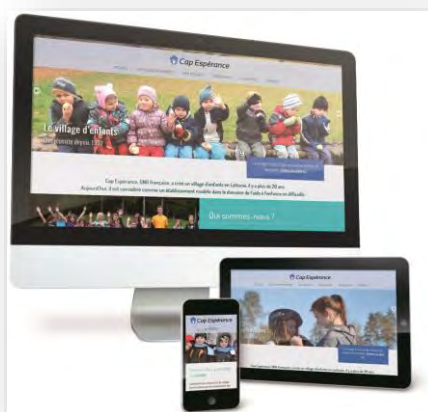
Cap Espérance

Le village d'enfants

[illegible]

Cap Espérance, ONG française, a créé un village d'enfants en Lituanie, il y a plus de 20 ans. Aujourd'hui, il est considéré comme un établissement modèle dans le domaine de l'aide à l'enfance en difficulté.

Qui sommes-nous ?

Cap Espérance

Cap Espérance

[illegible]